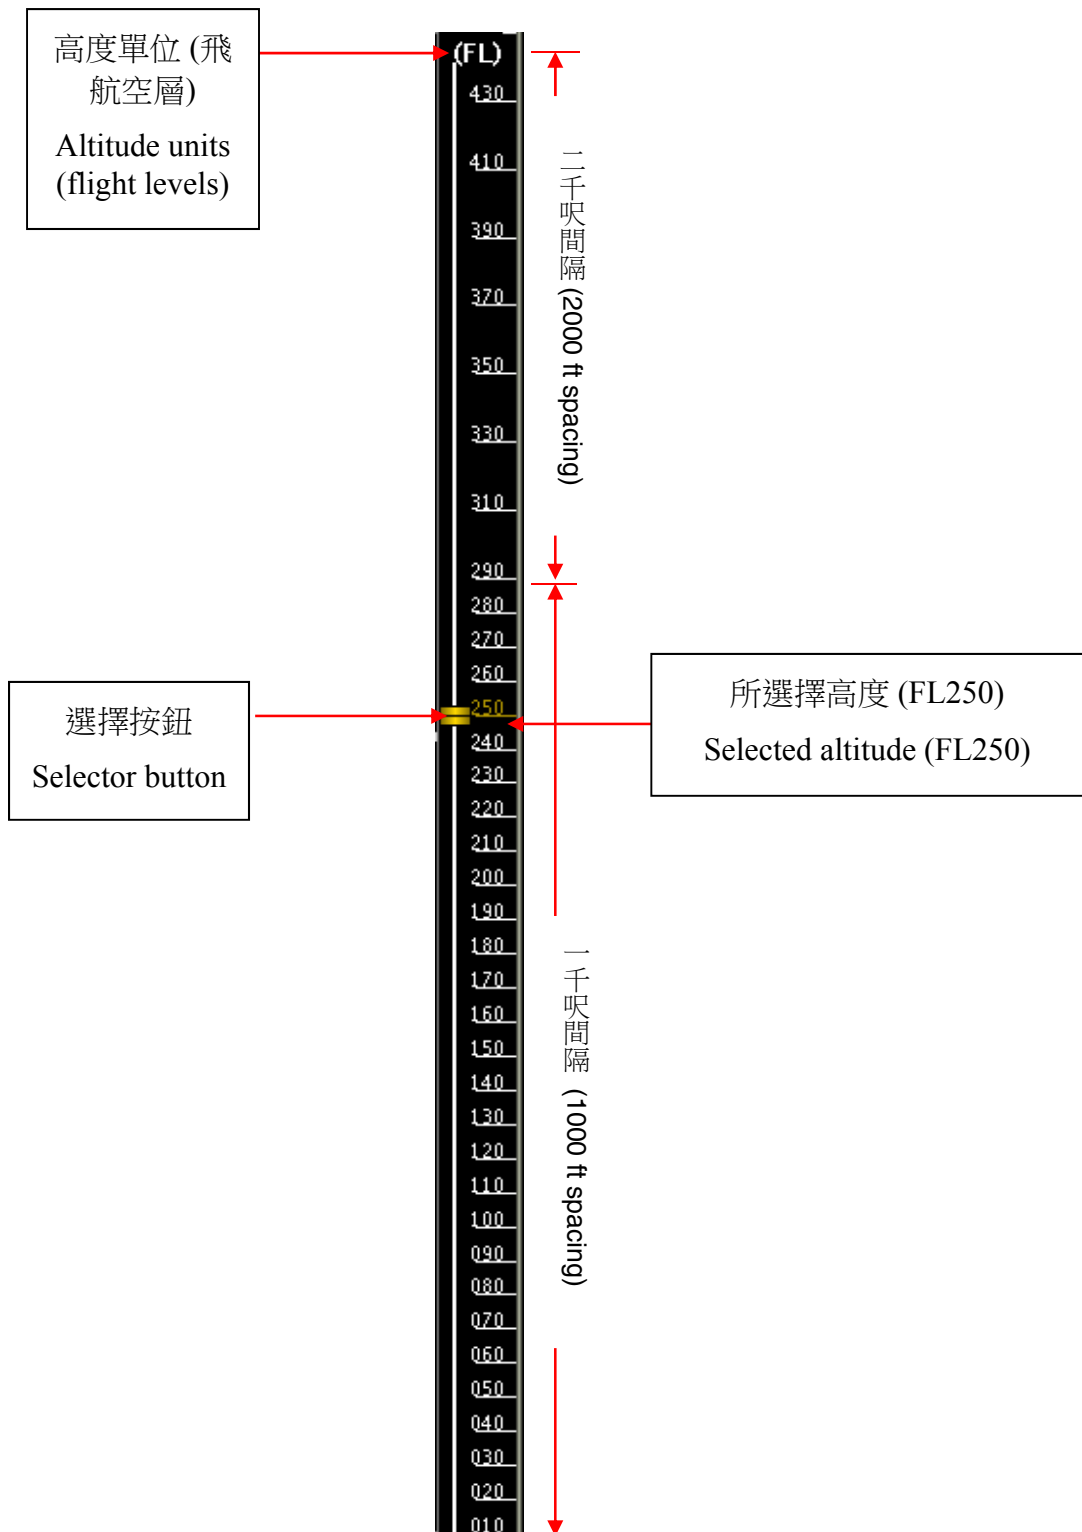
高度單位 (飛航空層)

Altitude units (flight levels)

(FL)
430
410
390
370
350
330
310
290
280
270
260
250
240
230
220
210
200
190
180
170
160
150
140
130
120
110
100
090
080
070
060
050
040
030
020
010

二千呎間隔 (2000 ft spacing)

選擇按鈕

Selector button

所選擇高度 (FL250)

Selected altitude (FL250)

一千呎間隔 (1000 ft spacing)